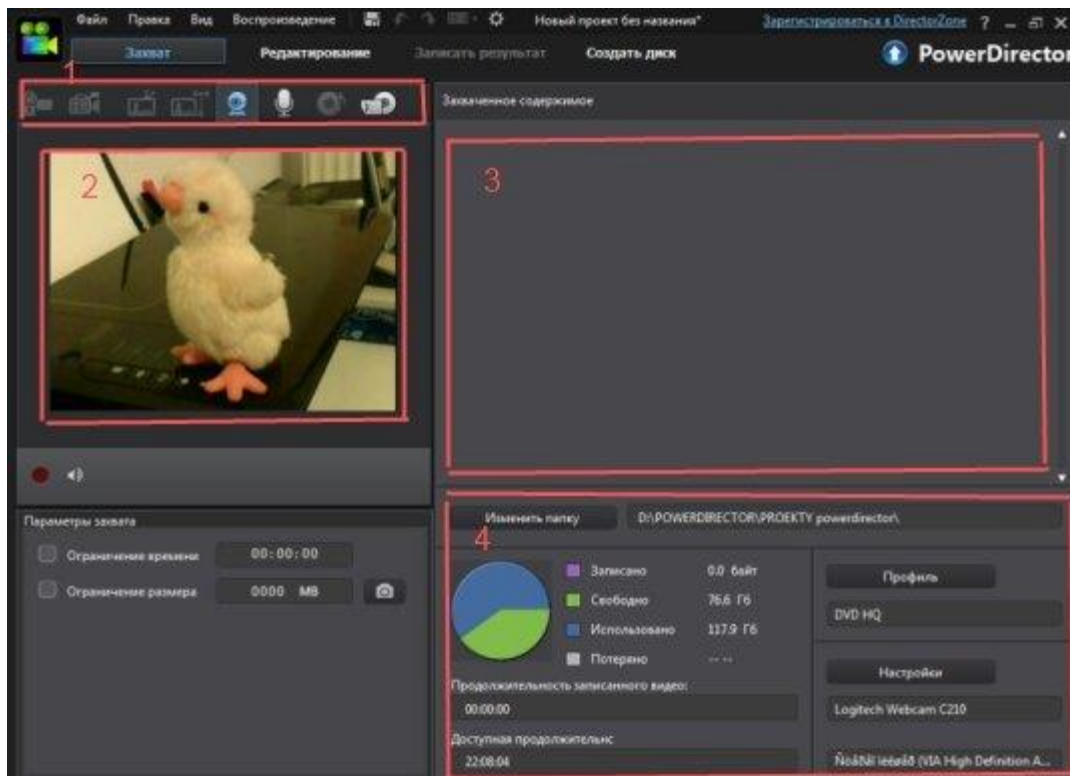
Файл Правка Вид Воспроизведение Новый проект без названия* Зарегистрироваться в DirectorZone ? _ ✕

Захват Редактирование Записать результат Создать диск PowerDirector

1

Захваченное содержимое

2

3

Параметры захвата

Ограничение времени 00:00:00

Ограничение размера 0000 MB

Изменить папку D:\POWERDIRECTOR\PROEKTY powerdirector\

4

Записано 0.0 байт

Свободно 76.6 Гб

Использовано 117.9 Гб

Потеряно -- --

Профиль

DVD HQ

Настройки

Logitech Webcam C210

Продолжительность записанного видео:

00:00:00

Доступная продолжительнс

22:08:04

Noãßíl ieëëìå (VIA High Definition A...